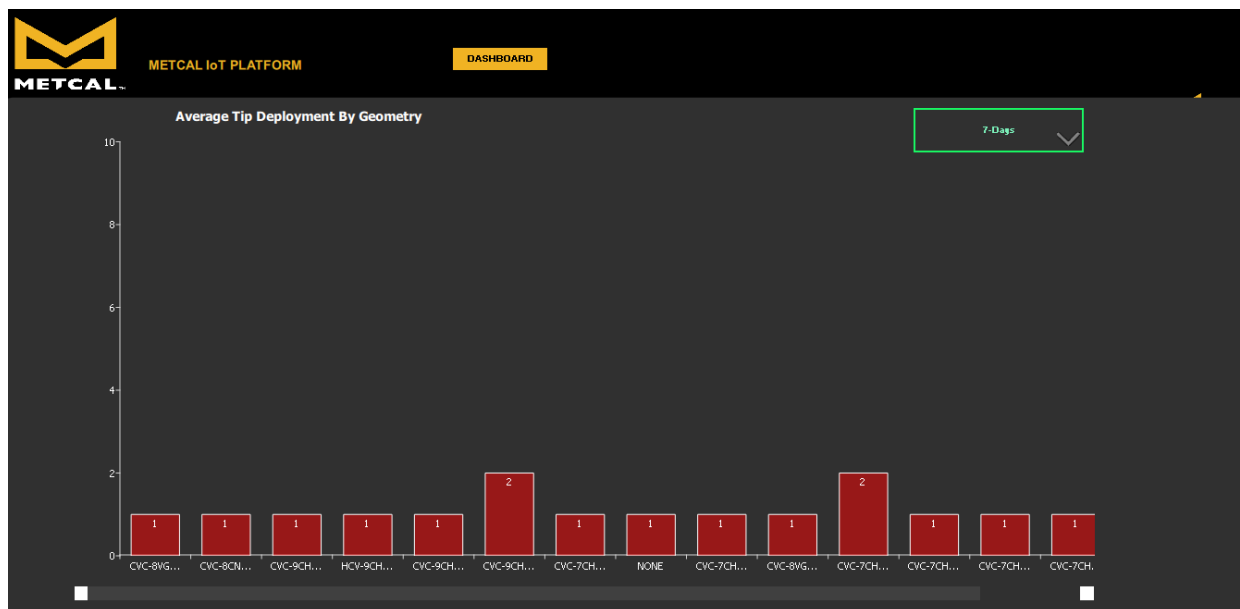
METCAL

METCAL IoT PLATFORM

DASHBOARD

Average Tip Deployment By Geometry

7-Days

10
8
6
4
2
0

1 1 1 1 1 2 1 1 1 1 2 1 1 1

CVC-8VG... CVC-8CN... CVC-9CH... HCV-9CH... CVC-9CH... CVC-9CH... CVC-7CH... NONE CVC-7CH... CVC-8VG... CVC-7CH... CVC-7CH... CVC-7CH... CVC-7CH.